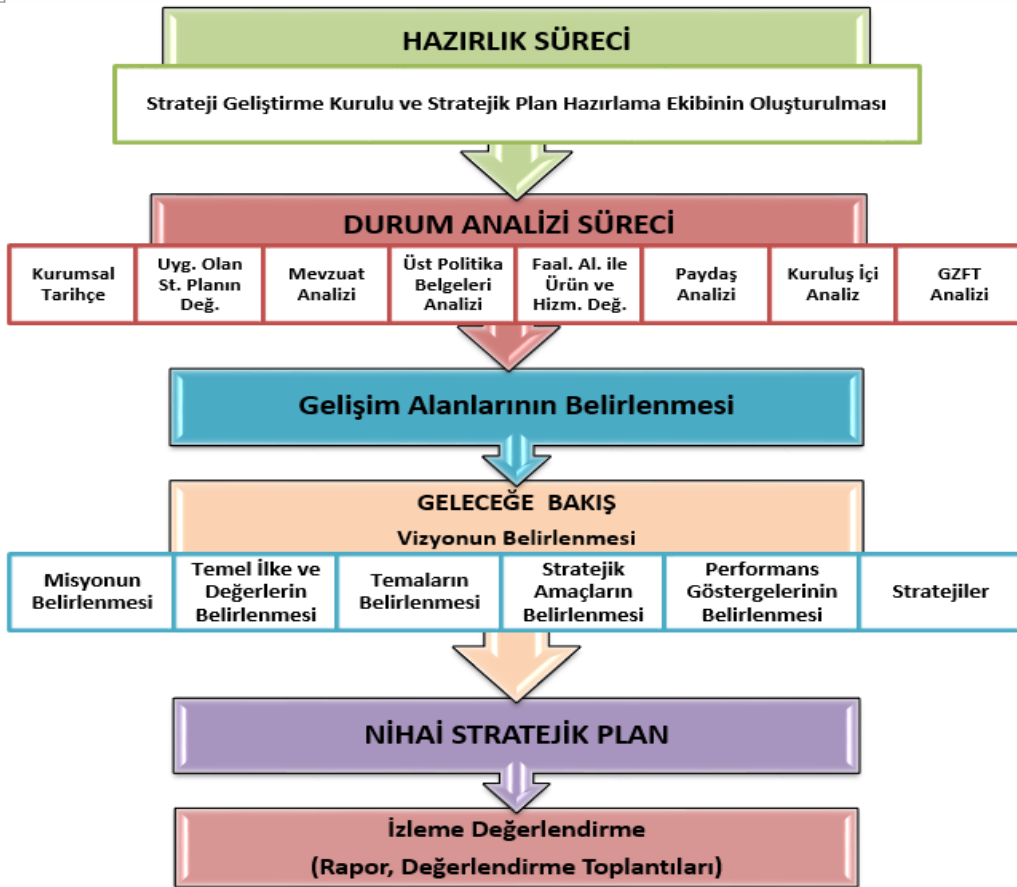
HAZIRLIK SÜRECİ

Strateji Geliştirme Kurulu ve Stratejik Plan Hazırlama Ekibinin Oluşturulması

DURUM ANALİZİ SÜRECİ

Kurumsal Tarihçe

Uyg. Olan St. Planın Değ.

Mevzuat Analizi

Üst Politika Belgeleri Analizi

Faal. Al. ile Ürün ve Hizm. Değ.

Paydaş Analizi

Kuruluş İçi Analiz

GZFT Analizi

Gelişim Alanlarının Belirlenmesi

GELECEĞE BAKIŞ

Vizyonun Belirlenmesi

Misyonun Belirlenmesi

Temel İlke ve Değerlerin Belirlenmesi

Temaların Belirlenmesi

Stratejik Amaçların Belirlenmesi

Performans Göstergelerinin Belirlenmesi

Stratejiler

NİHAİ STRATEJİK PLAN

İzleme Değerlendirme

(Rapor, Değerlendirme Toplantıları)